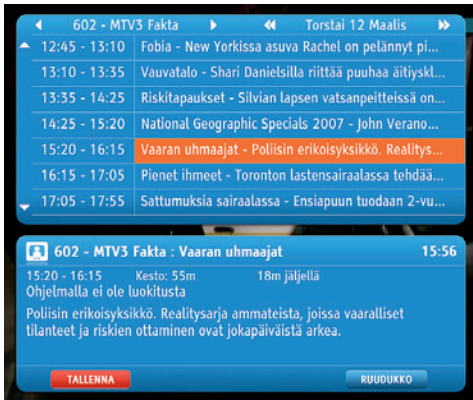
◄ 602 - MTV3 Fakta ► ◄◄ Torstai 12 Maalis

| | |
|---|---|
| 12:45 - 13:10 | Fobia - New Yorkissa asuva Rachel on pelännyt pi... |
| 13:10 - 13:35 | Vauvatalo - Shari Danielsilla riittää puuhaa äitiyskl... |
| 13:35 - 14:25 | Riskitapaukset - Silvian lapsen vatsanpeitteissä on... |
| 14:25 - 15:20 | National Geographic Specials 2007 - John Verano... |
| 15:20 - 16:15 | Vaaran uhmaajat - Poliisin erikoisyksikkö. Realitys... |
| 16:15 - 17:05 | Pienet ihmeet - Toronton lastensairaalassa tehdää... |
| 17:05 - 17:55 | Sattumuksia sairaalassa - Ensiapuun tuodaan 2-vu... |

602 - MTV3 Fakta : Vaaran uhmaajat 15:56

15:20 - 16:15 Kesto: 55m 18m jäljellä

Ohjelmalla ei ole luokitusta

Poliisin erikoisyksikkö. Realitysarja ammateista, joissa vaaralliset tilanteet ja riskien ottaminen ovat jokapäiväistä arkea.

TALLENNA RUUDUKKO